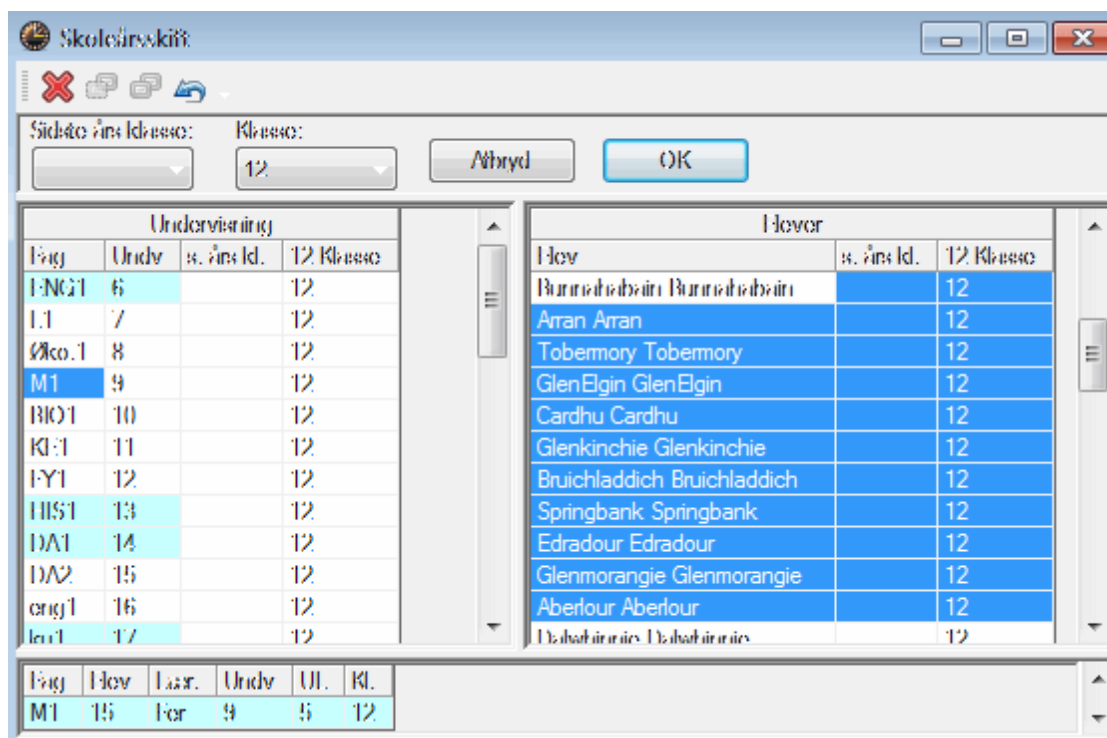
Skoleårsskift

Sidste års klasse: Klasse:
12
Afbryd OK

Undervisning

| Fag | Undv | s. års kl. | 12 Klasse |
|---|---|---|---|
| ENG1 | 6 | | 12 |
| L1 | 7 | | 12 |
| Øko.1 | 8 | | 12 |
| M1 | 9 | | 12 |
| BIO1 | 10 | | 12 |
| KE1 | 11 | | 12 |
| FY1 | 12 | | 12 |
| HIS1 | 13 | | 12 |
| DA1 | 14 | | 12 |
| DA2 | 15 | | 12 |
| eng1 | 16 | | 12 |
| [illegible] | 17 | | 12 |

Elever

| Elev | s. års kl. | 12 Klasse |
|---|---|---|
| Bunnahabain Bunnahabain | | 12 |
| Arran Arran | | 12 |
| Tobermory Tobermory | | 12 |
| GlenElgin GlenElgin | | 12 |
| Cardhu Cardhu | | 12 |
| Glenkinchie Glenkinchie | | 12 |
| Bruichladdich Bruichladdich | | 12 |
| Springbank Springbank | | 12 |
| Edradour Edradour | | 12 |
| Glenmorangie Glenmorangie | | 12 |
| Aberlour Aberlour | | 12 |
| Dalwhinnie Dalwhinnie | | 12 |

| Fag | Elev | Lær. | Undv | Ul. | Kl. |
|---|---|---|---|---|---|
| M1 | 15 | Ler | 9 | 5 | 12 |